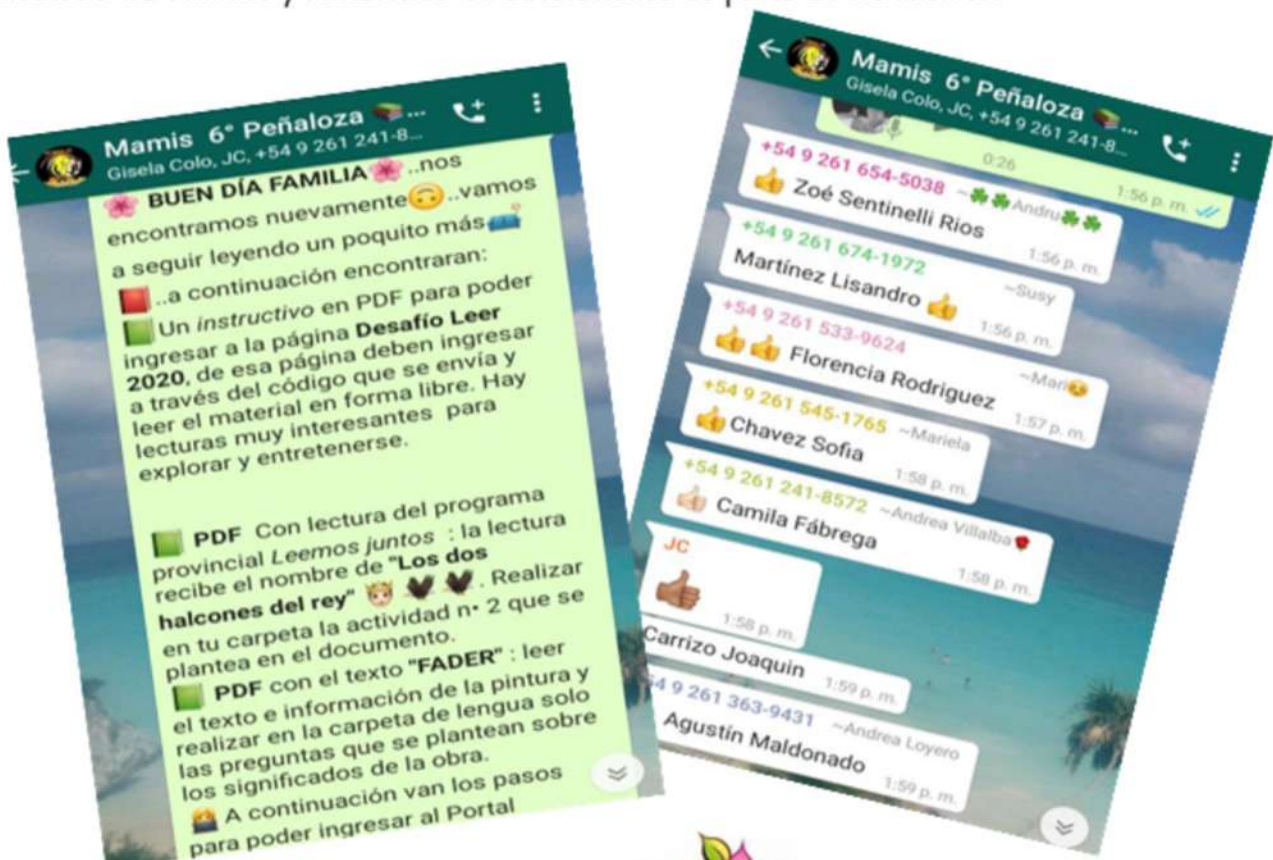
Mamis 6° Peñaloza
Gisela Colo, JC, +54 9 261 241-8...

BUEN DÍA FAMILIA ..nos encontramos nuevamente ..vamos a seguir leyendo un poquito más

..a continuación encontraran:

Un *instructivo* en PDF para poder ingresar a la página **Desafío Leer 2020**, de esa página deben ingresar a través del código que se envía y leer el material en forma libre. Hay lecturas muy interesantes para explorar y entretenerse.

**PDF** Con lectura del programa provincial *Leemos juntos* : la lectura recibe el nombre de **"Los dos halcones del rey"**. Realizar en tu carpeta la actividad n• 2 que se plantea en el documento.

**PDF** con el texto **"FADER"** : leer el texto e información de la pintura y realizar en la carpeta de lengua solo las preguntas que se plantean sobre los significados de la obra.

A continuación van los pasos para poder ingresar al Portal

Mamis 6° Peñaloza
Gisela Colo, JC, +54 9 261 241-8...

0:26
1:56 p. m.

+54 9 261 654-5038 ~Andru
Zoé Sentinelli Rios
1:56 p. m.

+54 9 261 674-1972 ~Susy
Martínez Lisandro
1:56 p. m.

+54 9 261 533-9624 ~Mari
Florencia Rodriguez
1:57 p. m.

+54 9 261 545-1765 ~Mariela
Chavez Sofia
1:58 p. m.

+54 9 261 241-8572 ~Andrea Villalba
Camila Fábrega
1:58 p. m.

JC
1:58 p. m.

Carrizo Joaquin
1:59 p. m.

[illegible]4 9 261 363-9431 ~Andrea Loyero
Agustín Maldonado
1:59 p. m.